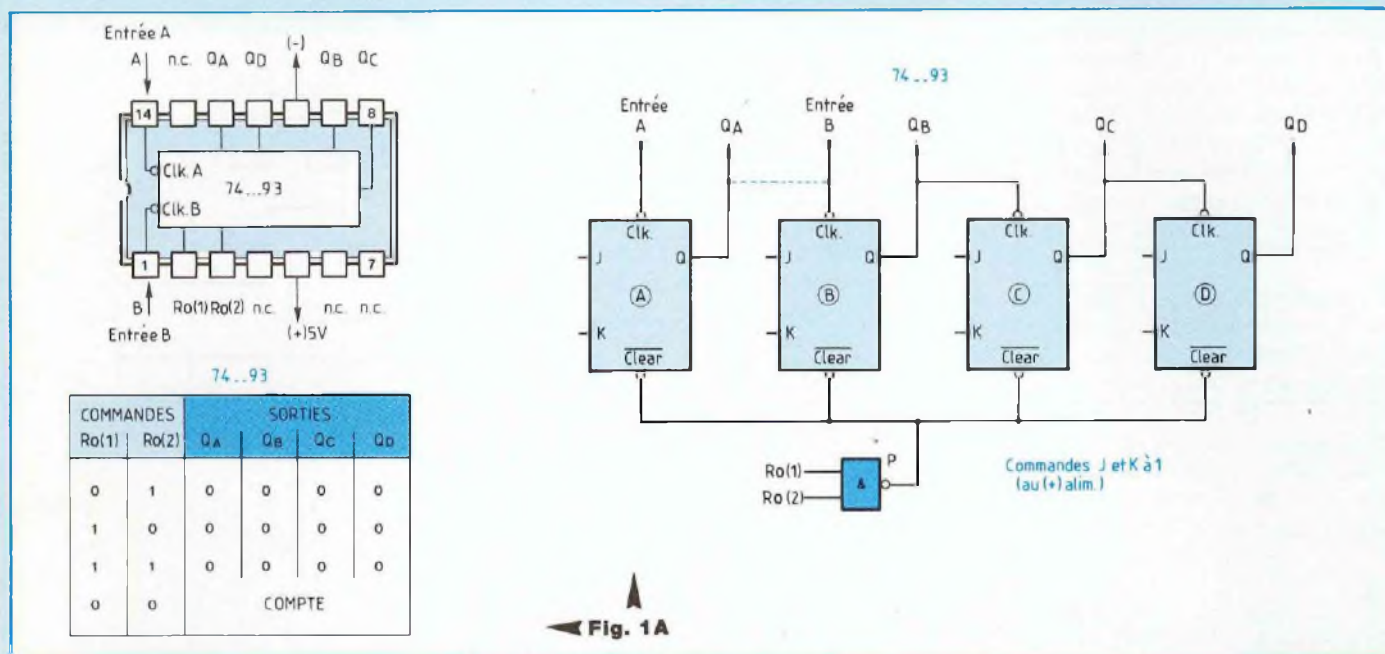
Entrée A

A n.c. $Q_A$ $Q_D$ (-) $Q_B$ $Q_C$

14 8

Clk.A

74..93

Clk.B

1 7

B Ro(1) Ro(2) n.c. nc. n.c.

Entrée B (+)5V

74..93

| COMMANDES | | SORTIES | | | |
|---|---|---|---|---|---|
| Ro(1) | Ro(2) | $Q_A$ | $Q_B$ | $Q_C$ | $Q_D$ |
| 0 | 1 | 0 | 0 | 0 | 0 |
| 1 | 0 | 0 | 0 | 0 | 0 |
| 1 | 1 | 0 | 0 | 0 | 0 |
| 0 | 0 | COMPTE | | | |

74..93

Entrée A $Q_A$ Entrée B $Q_B$ $Q_C$ $Q_D$

Clk. J Q K Ⓐ $\overline{Clear}$

Clk. J Q K Ⓑ $\overline{Clear}$

Clk J Q K Ⓒ $\overline{Clear}$

Clk. J Q K Ⓓ $\overline{Clear}$

Ro(1) Ro(2) & P

Commandes J et K à 1 (au (+) alim.)

Fig. 1A